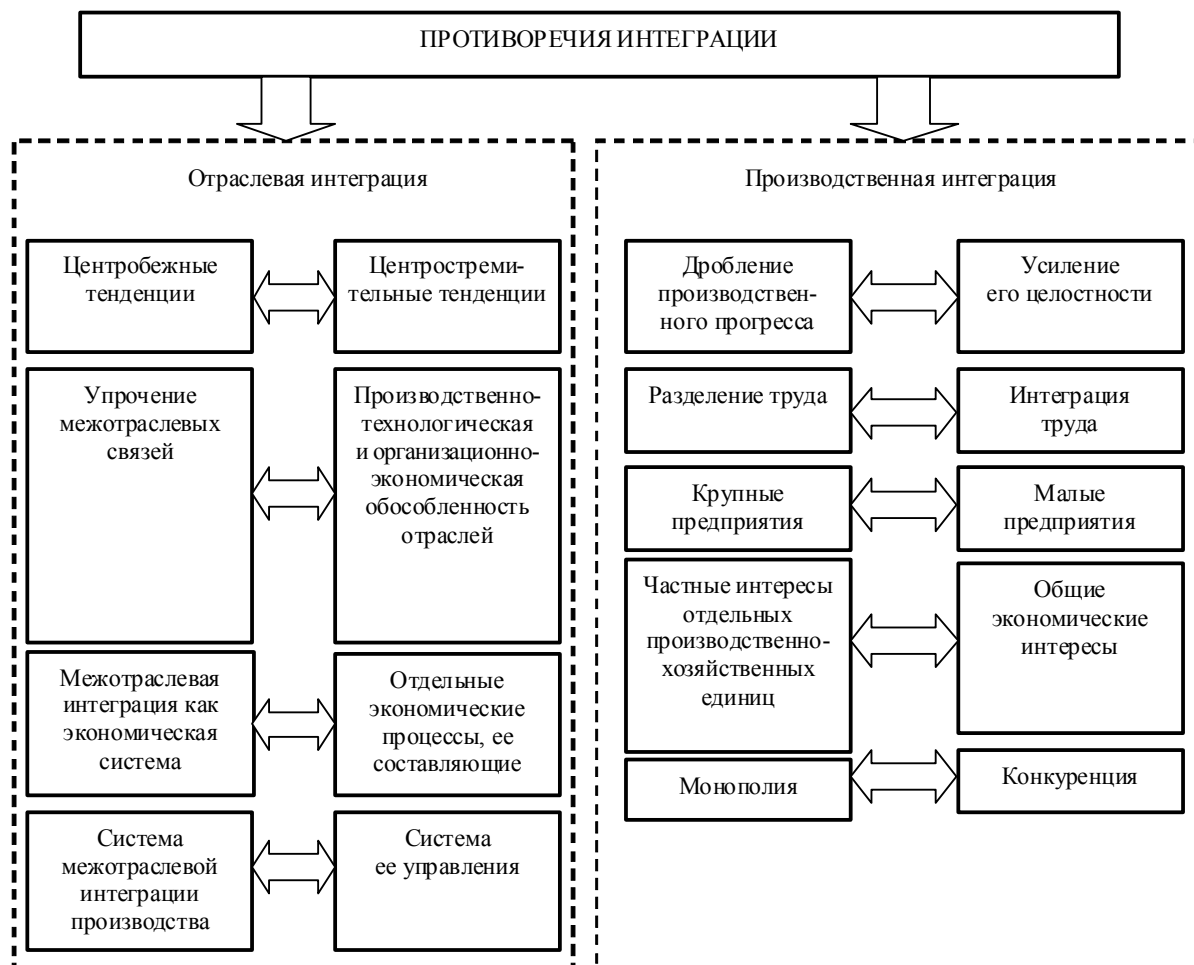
ПРОТИВОРЕЧИЯ ИНТЕГРАЦИИ

Отраслевая интеграция

Центробежные тенденции

Центростремительные тенденции

Упрочение межотраслевых связей

Производственно-технологическая и организационно-экономическая обособленность отраслей

Межотраслевая интеграция как экономическая система

Отдельные экономические процессы, ее составляющие

Система межотраслевой интеграции производства

Система ее управления

Производственная интеграция

Дробление производственного прогресса

Усиление его целостности

Разделение труда

Интеграция труда

Крупные предприятия

Малые предприятия

Частные интересы отдельных производственно-хозяйственных единиц

Общие экономические интересы

Монополия

Конкуренция